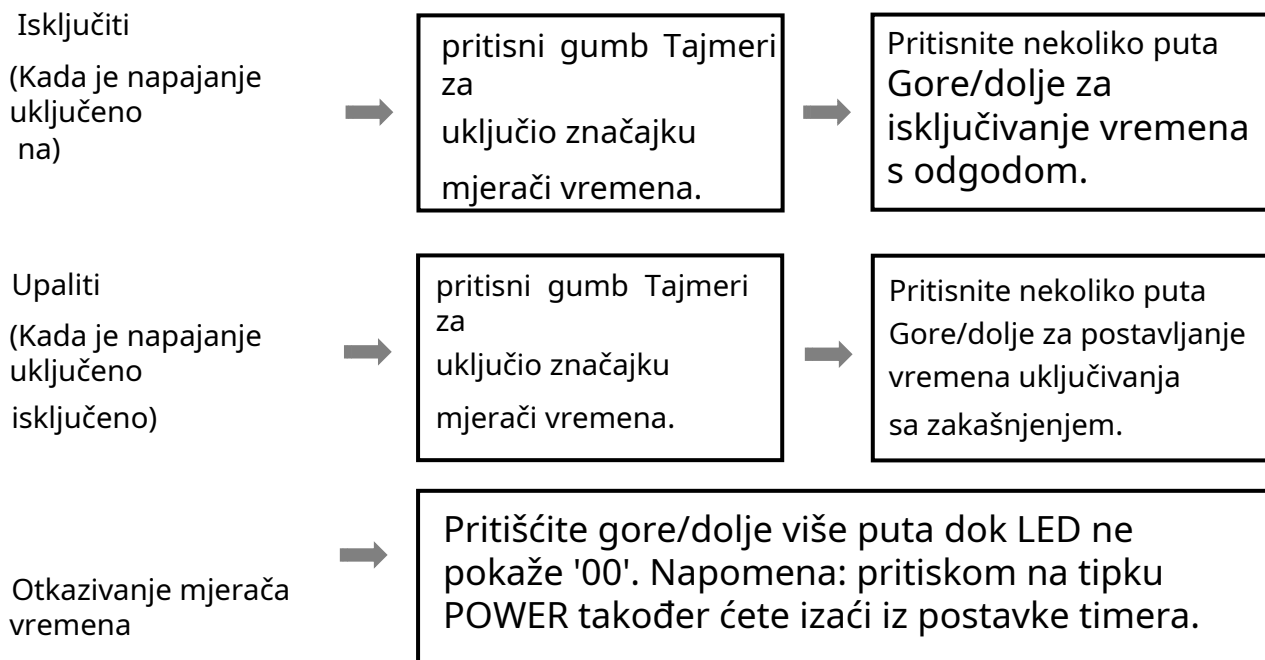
Isključiti
(Kada je napajanje uključeno na)

pritisni gumb Tajmeri za
uključio značajku
mjerači vremena.

Pritisnite nekoliko puta Gore/dolje za isključivanje vremena s odgodom.

Upaliti
(Kada je napajanje uključeno isključeno)

pritisni gumb Tajmeri za
uključio značajku
mjerači vremena.

Pritisnite nekoliko puta Gore/dolje za postavljanje vremena uključivanja sa zakašnjenjem.

Otkazivanje mjerača vremena

Pritišćite gore/dolje više puta dok LED ne pokaže '00'. Napomena: pritiskom na tipku POWER također ćete izaći iz postavke timera.